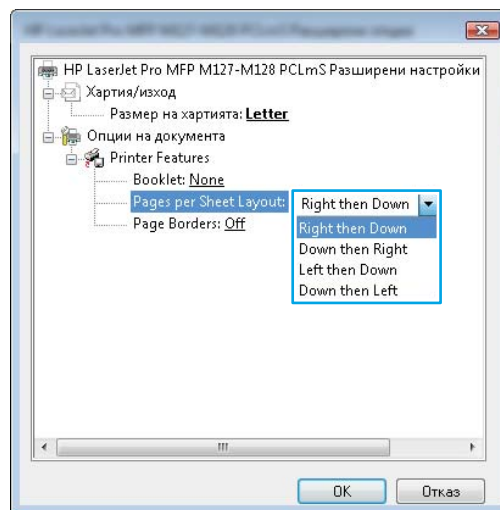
HP LaserJet Pro MFP M127-M128 PCLmS Разширени настройки
Хартия/изход
Размер на хартията: Letter
Опции на документа
Printer Features
Booklet: None
Pages per Sheet Layout: Right then Down
Right then Down
Down then Right
Left then Down
Down then Left
Page Borders: Off
OK
Отказ